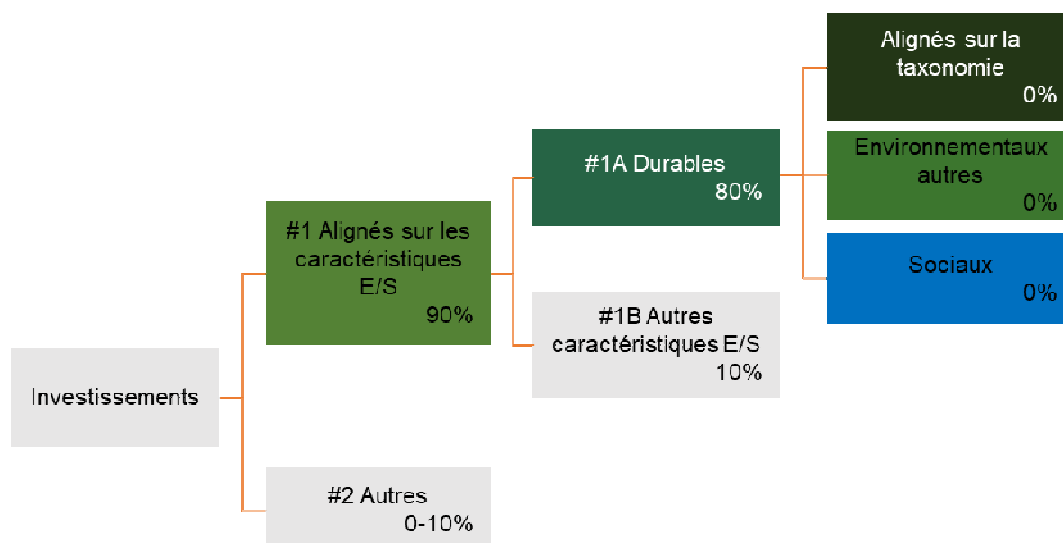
Investissements

#1 Alignés sur les caractéristiques E/S
90%

#2 Autres
0-10%

#1A Durables
80%

#1B Autres caractéristiques E/S
10%

Alignés sur la taxonomie
0%

Environnementaux autres
0%

Sociaux
0%